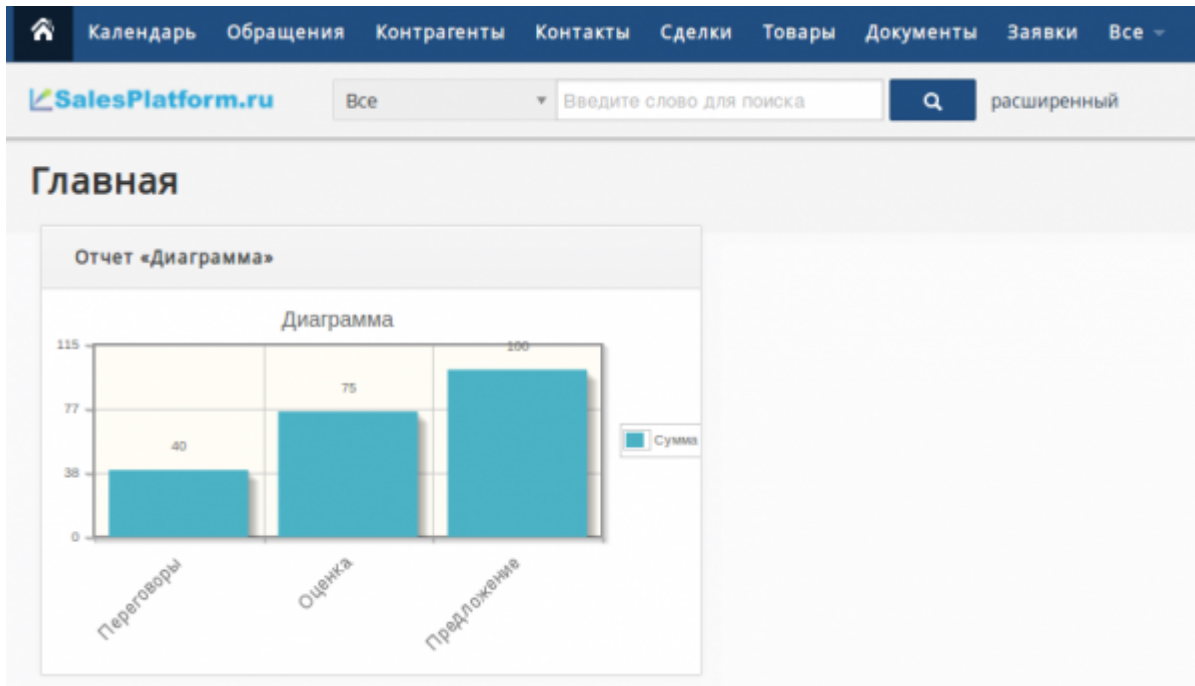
Календарь Обращения Контрагенты Контакты Сделки Товары Документы Заявки Все

SalesPlatform.ru

Все

Введите слово для поиска

расширенный

Главная

Отчет «Диаграмма»

Диаграмма

115
77
38
0

40
75
100

Сумма

Переговоры
Оценка
Предложение